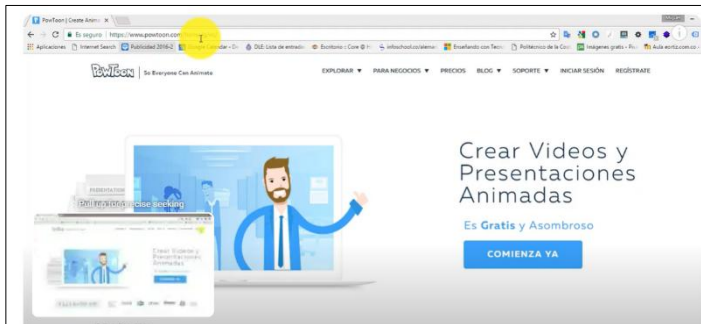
PowToon | Create Anima ×

Es seguro | https://www.powtoon.com

Aplicaciones  Internet Search  Publicidad 2016-2  Google Calendar - Dí  DLE: Lista de entrada  Escritorio | Core @ H  infoschool.co/alerna  Enseñando con Tecn  Politécnico de la Cost  Imágenes gratis - Pix  Aula eortiz.com.co

PowToon | So Everyone Can Animate

EXPLORAR ▼  PARA NEGOCIOS ▼  PRECIOS  BLOG ▼  SOPORTE ▼  INICIAR SESIÓN  REGÍSTRATE

Crear Videos y Presentaciones Animadas

Es Gratis y Asombroso

COMIENZA YA

Crear Videos y Presentaciones Animadas

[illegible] seeking